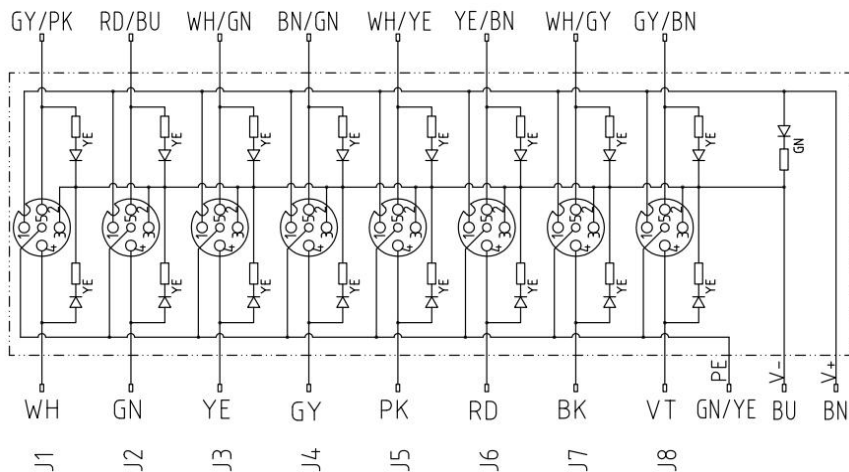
GY/PK RD/BU WH/GN BN/GN WH/YE YE/BN WH/GY GY/BN

YE YE YE YE YE YE YE YE GN

1 5 2 3 4 1 5 2 3 4 1 5 2 3 4 1 5 2 3 4 1 5 2 3 4 1 5 2 3 4 1 5 2 3 4 1 5 2 3 4

YE YE YE YE YE YE YE YE

PE V- V+

WH GN YE GY PK RD BK VT GN/YE BU BN

J1 J2 J3 J4 J5 J6 J7 J8